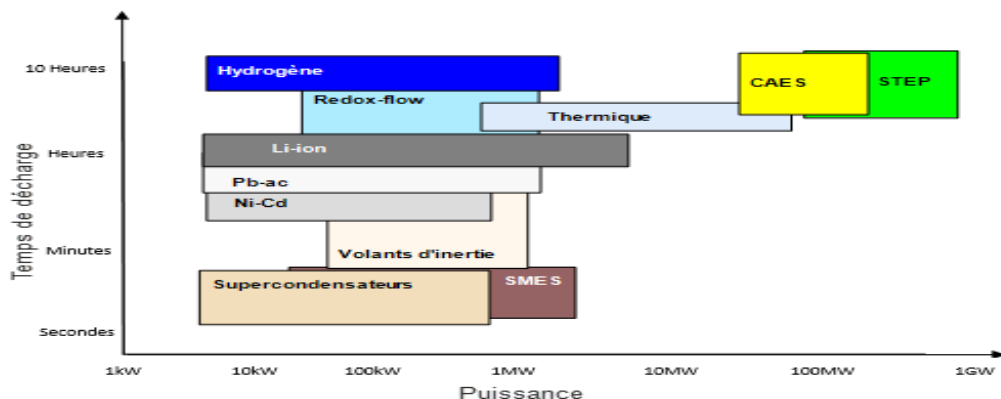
Temps de décharge

10 Heures

Heures

Minutes

Secondes

Hydrogène

Redox-flow

Thermique

CAES

STEP

Li-ion

Pb-ac

Ni-Cd

Volants d'inertie

Supercondensateurs

SMES

1kW

10kW

100kW

1MW

10MW

100MW

1GW

Puissance